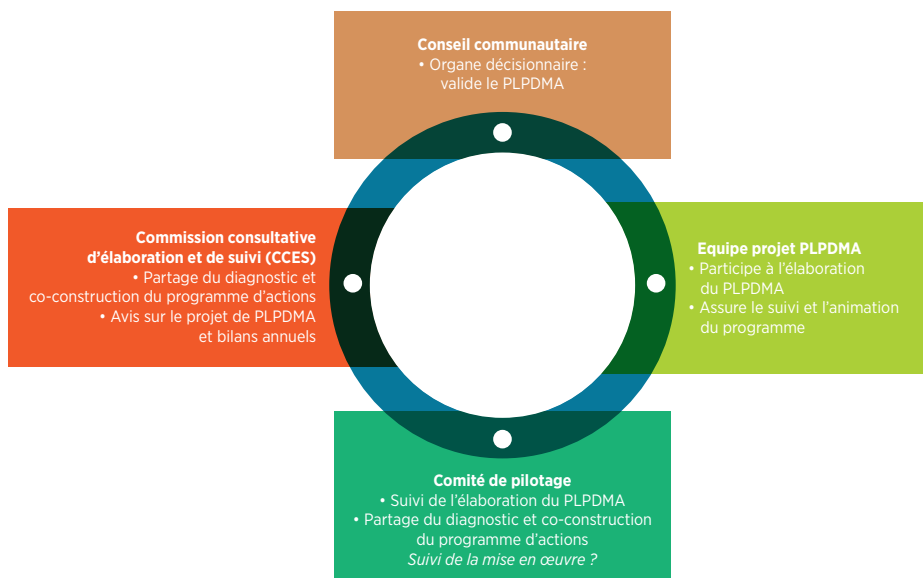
Conseil communautaire
• Organe décisionnaire : valide le PLPDMA

Commission consultative d'élaboration et de suivi (CCES)
• Partage du diagnostic et co-construction du programme d'actions
• Avis sur le projet de PLPDMA et bilans annuels

Equipe projet PLPDMA
• Participe à l'élaboration du PLPDMA
• Assure le suivi et l'animation du programme

Comité de pilotage
• Suivi de l'élaboration du PLPDMA
• Partage du diagnostic et co-construction du programme d'actions
Suivi de la mise en œuvre ?